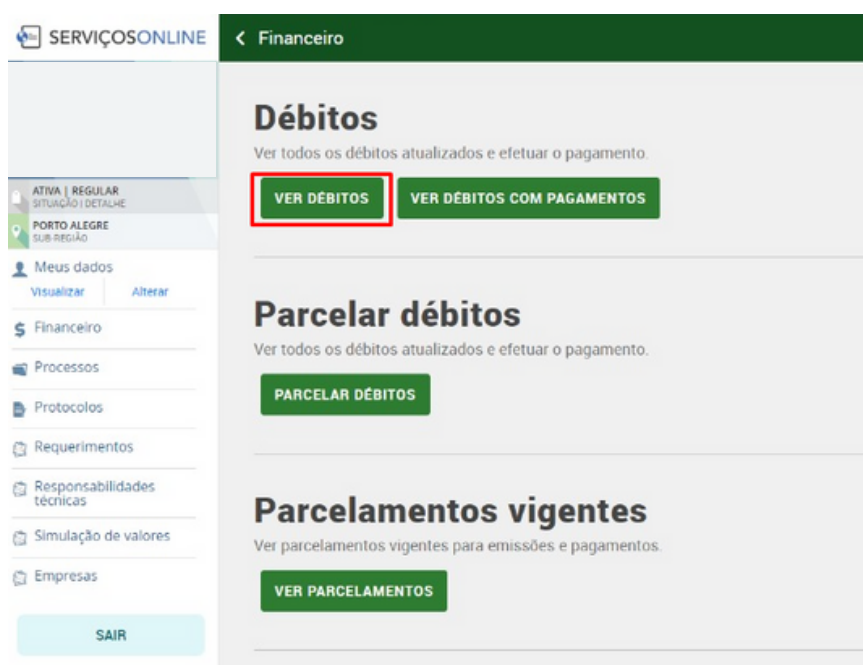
SERVIÇOSONLINE

ATIVA | REGULAR
SITUAÇÃO | DETALHE

PORTO ALEGRE
SUB-REGIÃO

Meus dados
Visualizar Alterar

Financeiro

Processos

Protocolos

Requerimentos

Responsabilidades técnicas

Simulação de valores

Empresas

SAIR

< Financeiro

Débitos
Ver todos os débitos atualizados e efetuar o pagamento.

VER DÉBITOS
VER DÉBITOS COM PAGAMENTOS

Parcelar débitos
Ver todos os débitos atualizados e efetuar o pagamento.

PARCELAR DÉBITOS

Parcelamentos vigentes
Ver parcelamentos vigentes para emissões e pagamentos.

VER PARCELAMENTOS